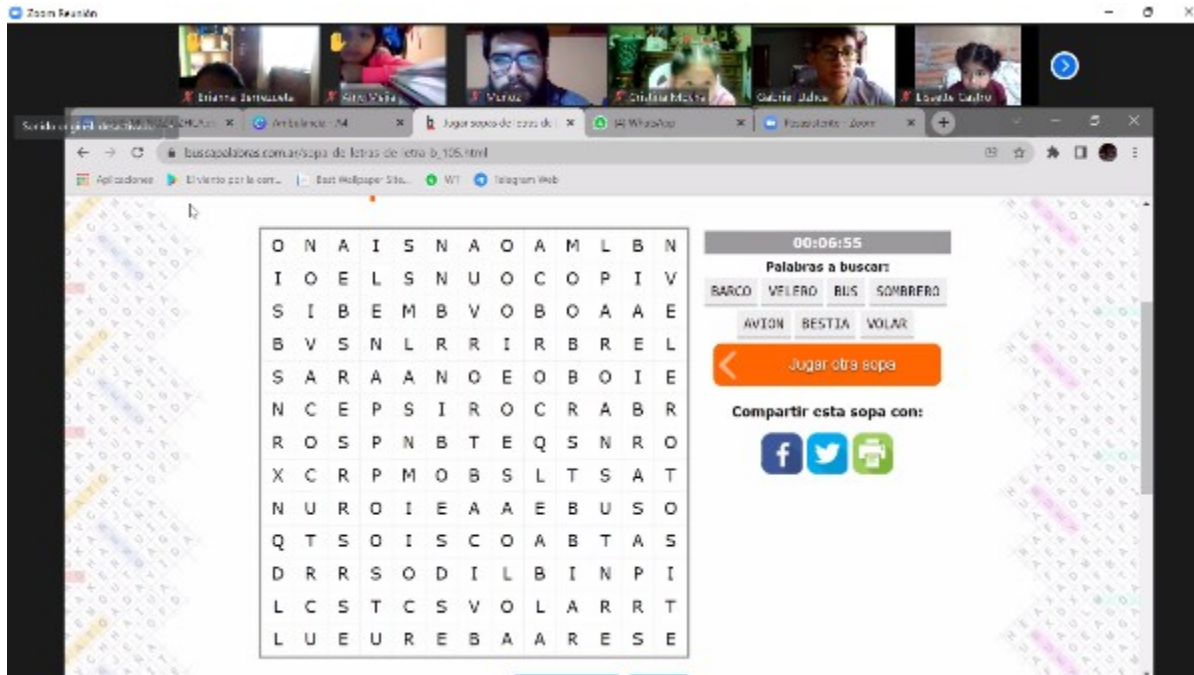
Zoom Reunión

Brianna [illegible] | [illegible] | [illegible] | Cristina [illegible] | Gabriel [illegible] | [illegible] Castro

Sonido original desactivado | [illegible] | Ambulancia - A4 | Jugar sopa de letras de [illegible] | (4) WhatsApp | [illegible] - Zoom

buscapalabras.com.ar/sopa-de-letras-de-letra-b_105.html

Aplicaciones | El viento por la corr... | Best Wallpaper Site... | W1 | Telegram Web

| | | | | | | | | | | | | |
|---|---|---|---|---|---|---|---|---|---|---|---|---|
| O | N | A | I | S | N | A | O | A | M | L | B | N |
| I | O | E | L | S | N | U | O | C | O | P | I | V |
| S | I | B | E | M | B | V | O | B | O | A | A | E |
| B | V | S | N | L | R | R | I | R | B | R | E | L |
| S | A | R | A | A | N | O | E | O | B | O | I | E |
| N | C | E | P | S | I | R | O | C | R | A | B | R |
| R | O | S | P | N | B | T | E | Q | S | N | R | O |
| X | C | R | P | M | O | B | S | L | T | S | A | T |
| N | U | R | O | I | E | A | A | E | B | U | S | O |
| Q | T | S | O | I | S | C | O | A | B | T | A | S |
| D | R | R | S | O | D | I | L | B | I | N | P | I |
| L | C | S | T | C | S | V | O | L | A | R | R | T |
| L | U | E | U | R | E | B | A | A | R | E | S | E |

00:06:55

Palabras a buscar:

BARCO VELERO BUS SOMBRERO AVION BESTIA VOLAR

Jugar otra sopa

Compartir esta sopa con: